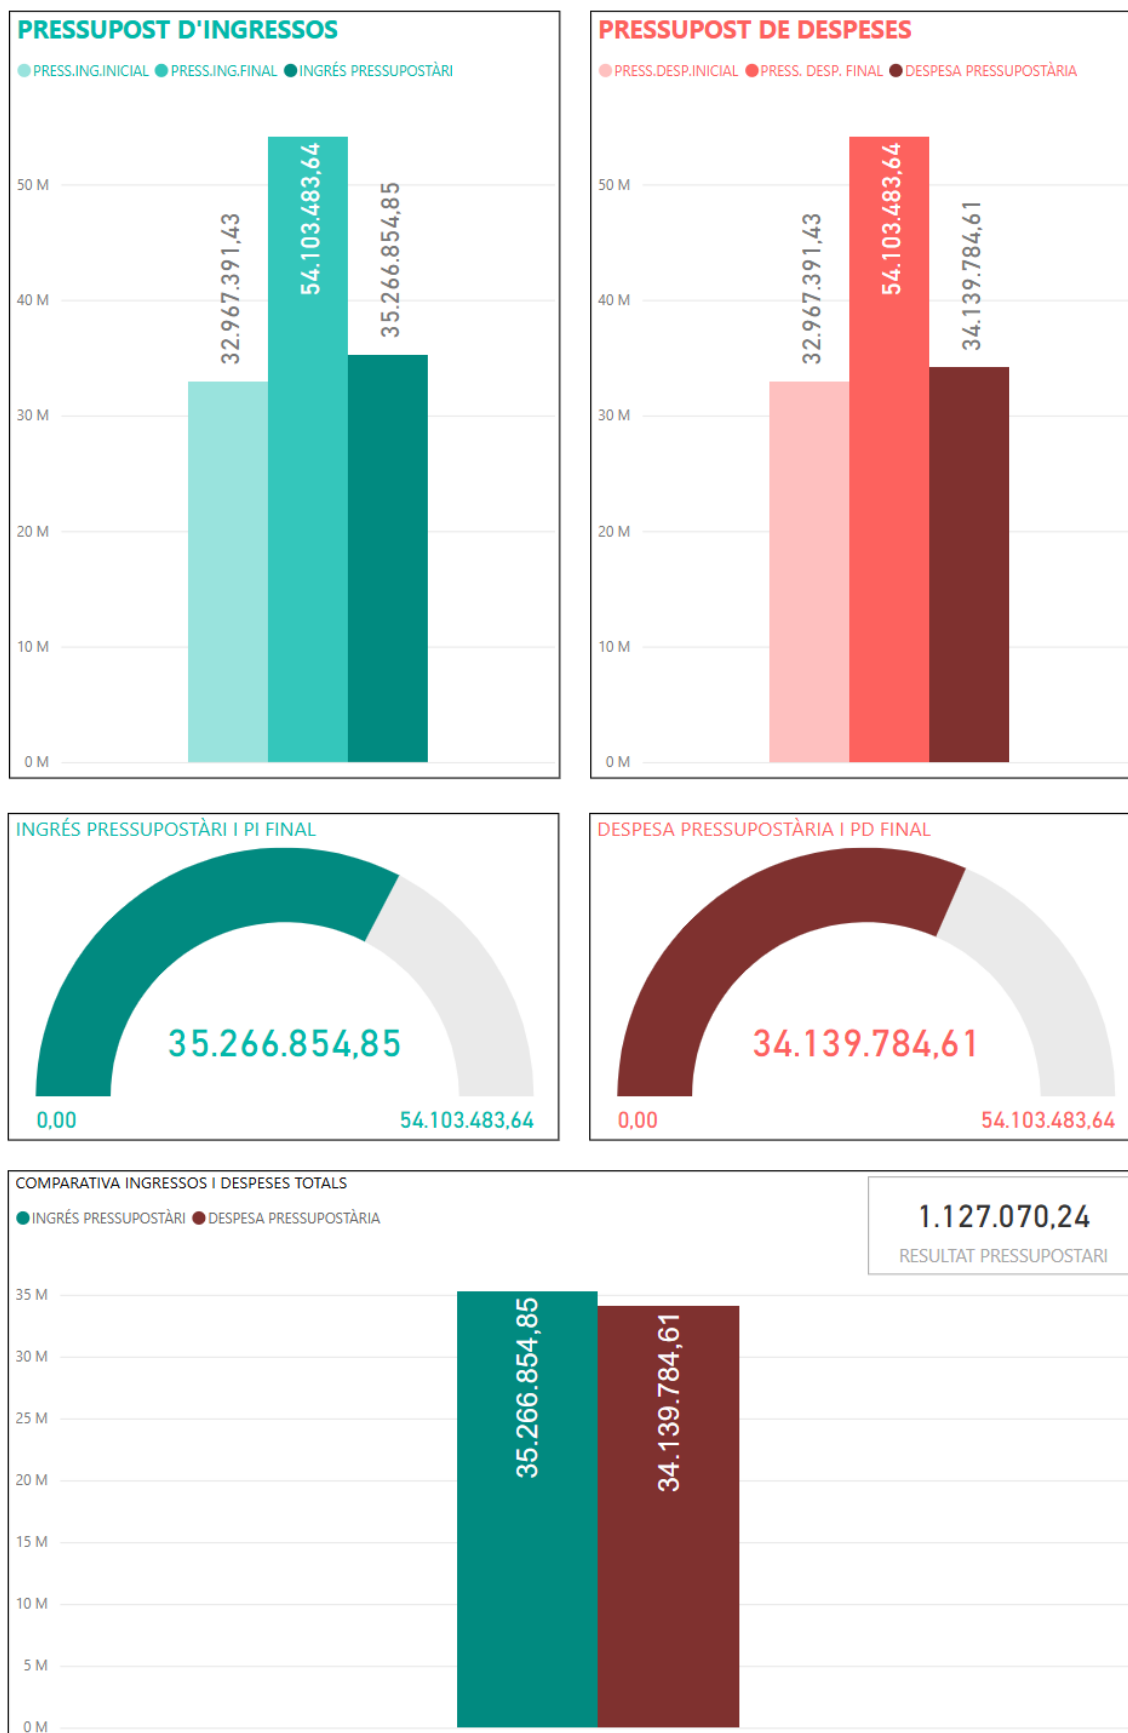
PRESSUPOST D'INGRESSOS

PRESS.ING.INICIAL PRESS.ING.FINAL INGRÉS PRESSUPOSTÀRI

50 M
40 M
30 M
20 M
10 M
0 M

32.967.391,43
54.103.483,64
35.266.854,85

PRESSUPOST DE DESPESES

PRESS.DESP.INICIAL PRESS. DESP. FINAL DESPESA PRESSUPOSTÀRIA

50 M
40 M
30 M
20 M
10 M
0 M

32.967.391,43
54.103.483,64
34.139.784,61

INGRÉS PRESSUPOSTÀRI I PI FINAL

35.266.854,85

0,00
54.103.483,64

DESPESA PRESSUPOSTÀRIA I PD FINAL

34.139.784,61

0,00
54.103.483,64

COMPARATIVA INGRESSOS I DESPESES TOTALS

INGRÉS PRESSUPOSTÀRI DESPESA PRESSUPOSTÀRIA

1.127.070,24
RESULTAT PRESSUPOSTARI

35 M
30 M
25 M
20 M
15 M
10 M
5 M
0 M

35.266.854,85
34.139.784,61